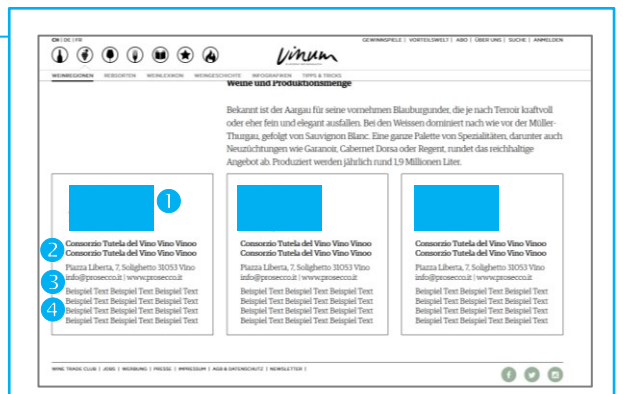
CH | DE | FR

GEWINNSPIELE | VORTEILSWELT | ABO | ÜBER UNS | SUCHE | ANMELDEN

Vinum

WEINREGIONEN REBSORTEN WEINLEXIKON WEINGESCHICHTE INFOGRAFIKEN TIPPS & TRICKS

Weine und Produktionsmenge

Bekannt ist der Aargau für seine vornehmen Blauburgunder, die je nach Terroir kraftvoll oder eher fein und elegant ausfallen. Bei den Weissen dominiert nach wie vor der Müller-Thurgau, gefolgt von Sauvignon Blanc. Eine ganze Palette von Spezialitäten, darunter auch Neuzüchtungen wie Garanoir, Cabernet Dorsa oder Regent, rundet das reichhaltige Angebot ab. Produziert werden jährlich rund 1,9 Millionen Liter.

1

2 Consorzio Tutela del Vino Vino Vinoo Consorzio Tutela del Vino Vino Vinoo

3 Piazza Liberta, 7, Solighetto 31053 Vino info@prosecco.it | www.prosecco.it

4 Beispiel Text Beispiel Text Beispiel Text Beispiel Text Beispiel Text Beispiel Text Beispiel Text Beispiel Text Beispiel Text Beispiel Text Beispiel Text Beispiel Text

Consorzio Tutela del Vino Vino Vinoo Consorzio Tutela del Vino Vino Vinoo

Piazza Liberta, 7, Solighetto 31053 Vino info@prosecco.it | www.prosecco.it

Beispiel Text Beispiel Text Beispiel Text Beispiel Text Beispiel Text Beispiel Text Beispiel Text Beispiel Text Beispiel Text Beispiel Text Beispiel Text Beispiel Text

Consorzio Tutela del Vino Vino Vinoo Consorzio Tutela del Vino Vino Vinoo

Piazza Liberta, 7, Solighetto 31053 Vino info@prosecco.it | www.prosecco.it

Beispiel Text Beispiel Text Beispiel Text Beispiel Text Beispiel Text Beispiel Text Beispiel Text Beispiel Text Beispiel Text Beispiel Text Beispiel Text Beispiel Text

WINE TRADE CLUB | JOBS | WERBUNG | PRESSE | IMPRESSUM | AGB & DATENSCHUTZ | NEWSLETTER |